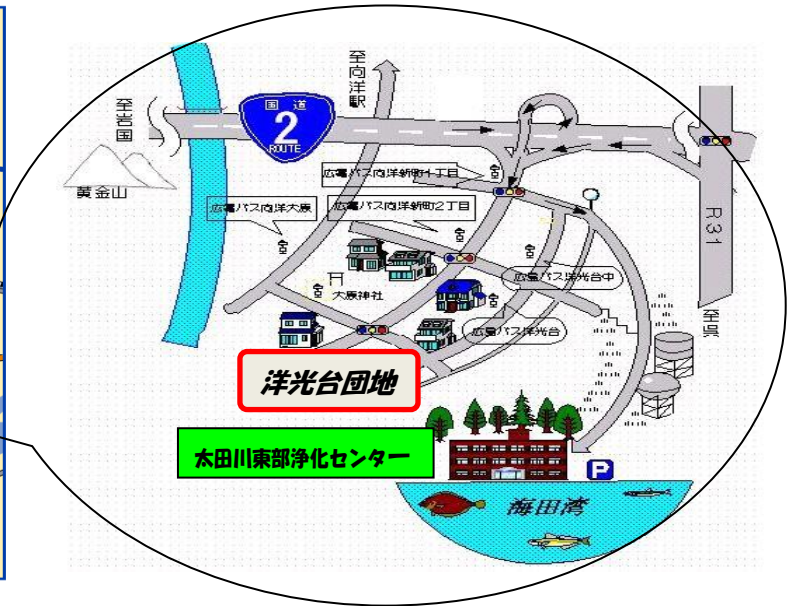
至岩国

国道
2
ROUTE

至向洋駅

黄金山

広電バス向洋新町1丁目

広電バス向洋大原

広電バス向洋新町2丁目

R31

大原神社

広電バス洋光台中

広電バス洋光台

至呉

洋光台団地

太田川東部浄化センター

P

海田湾